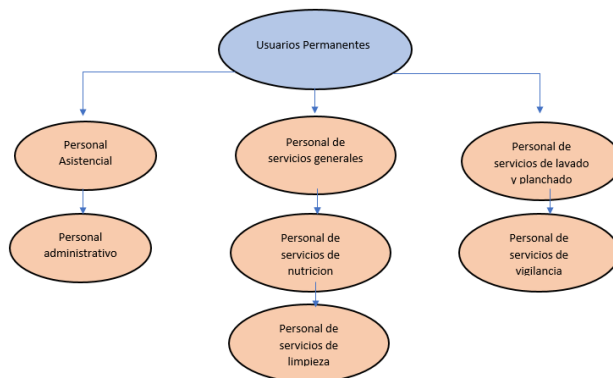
Usuarios Permanentes

Personal Asistencial

Personal administrativo

Personal de servicios generales

Personal de servicios de nutricion

Personal de servicios de limpieza

Personal de servicios de lavado y planchado

Personal de servicios de vigilancia